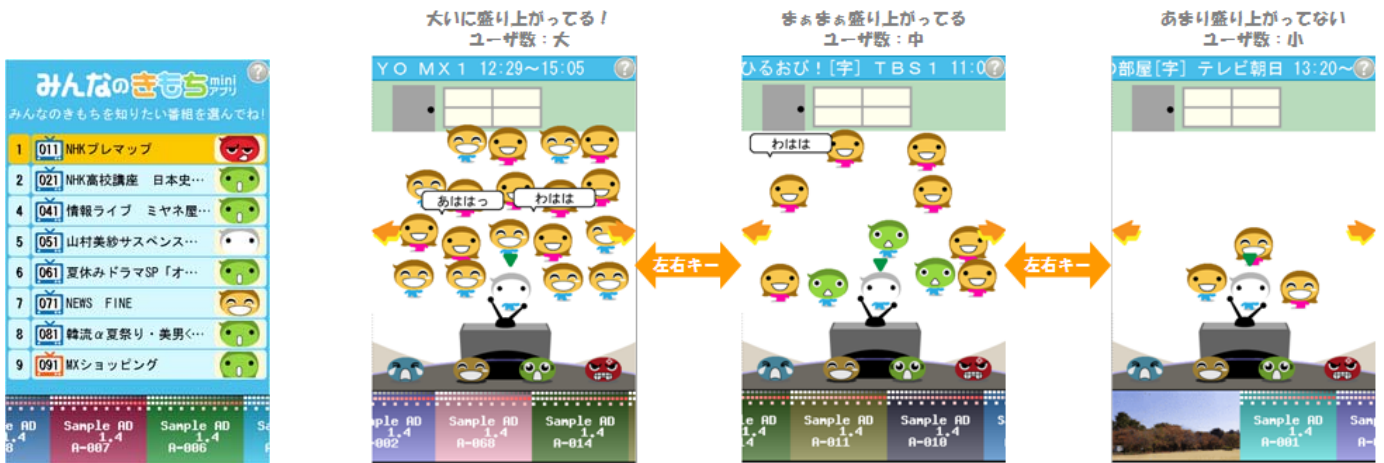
みんなのきもち mini アプリ
みんなのきもちを知りたい番組を選んでね！
1 011 NHKプレマップ
2 021 NHK高校講座　日本史…
4 041 情報ライブ　ミヤネ屋…
5 051 山村美紗サスペンス…
6 061 夏休みドラマSP「オ…
7 071 NEWS　FINE
8 081 韓流α夏祭り・美男く…
9 091 MXショッピング
Sample AD 1.4 A-007
Sample AD 1.4 A-006

大いに盛り上がってる！
ユーザ数：大
ＹＯ ＭＸ１ 12:29～15:05
あははっ
わはは
Sample AD 1.4 A-002
Sample AD 1.4 A-068
Sample AD 1.4 A-014

左右キー

まぁまぁ盛り上がってる
ユーザ数：中
ひるおび！[字] ＴＢＳ１ 11:0
わはは
Sample AD 1.4 A-011
Sample AD 1.4 A-010

左右キー

あまり盛り上がってない
ユーザ数：小
の部屋[字] テレビ朝日 13:20～
Sample AD 1.4 A-001